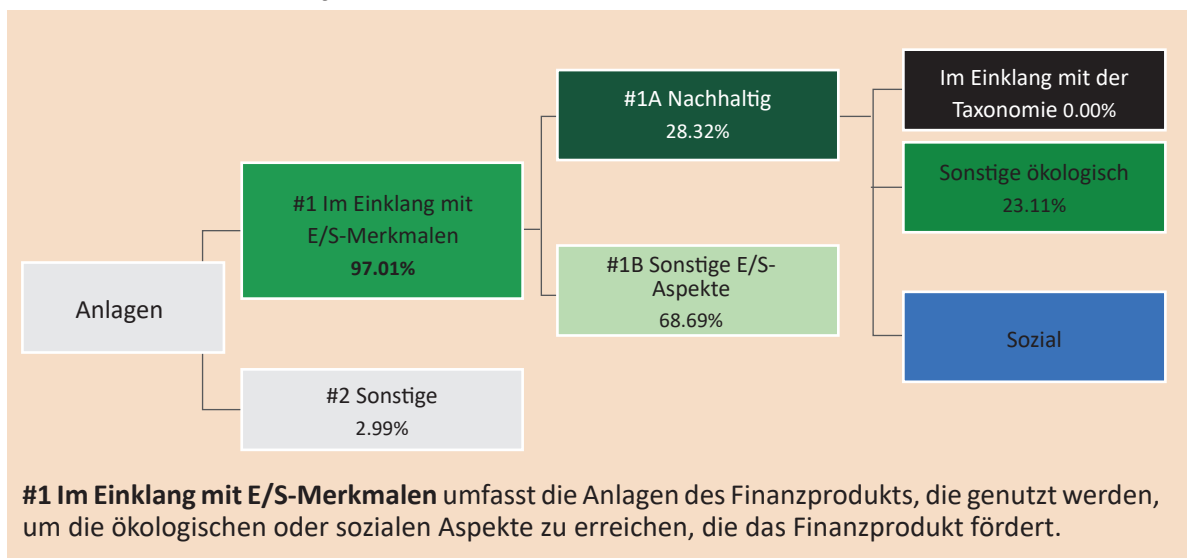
Anlagen

#1 Im Einklang mit E/S-Merkmalen
**97.01%**

#2 Sonstige
2.99%

#1A Nachhaltig
28.32%

#1B Sonstige E/S-Aspekte
68.69%

Im Einklang mit der Taxonomie 0.00%

Sonstige ökologisch
23.11%

Sozial

**#1 Im Einklang mit E/S-Merkmalen** umfasst die Anlagen des Finanzprodukts, die genutzt werden, um die ökologischen oder sozialen Aspekte zu erreichen, die das Finanzprodukt fördert.